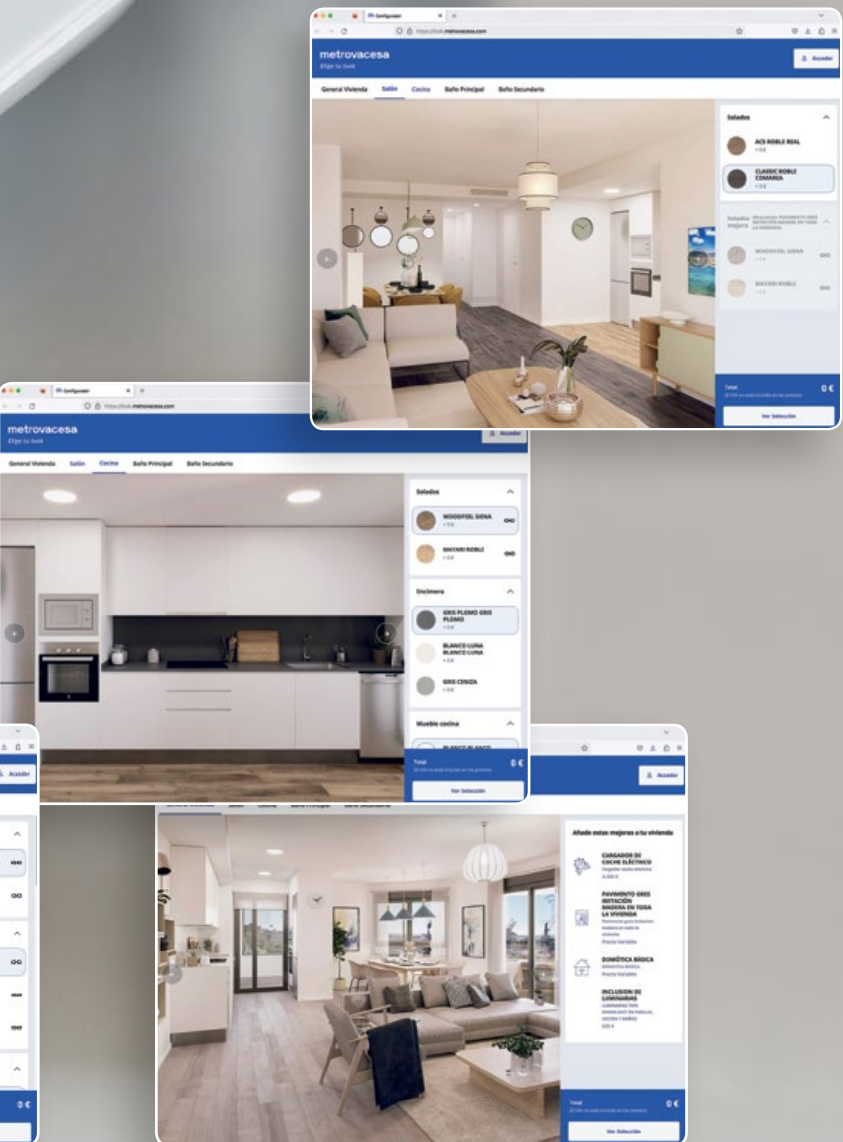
Configurador

https://volt.metrovacesa.com

metrovacesa
Elige tu hood

Acceder

General Vivienda Salón Cocina Baño Principal Baño Secundario

Solados

ACS ROBLE REAL
+0 €

CLASSIC ROBLE COMARCA
+0 €

Solados mejora

WOODFEEL SIENA

MAYARI ROBLE

Total
0 €

Ver Selección

Configurador

https://volt.metrovacesa.com

metrovacesa
Elige tu hood

Acceder

General Vivienda Salón Cocina Baño Principal Baño Secundario

Solados

WOODFEEL SIENA
+0 €

MAYARI ROBLE
+0 €

Encimera

GRIS PLOMO GRIS PLOMO
+0 €

BLANCO LUNA BLANCO LUNA
+0 €

GRIS CENIZA
+0 €

Mueble cocina

Total
0 €

Ver Selección

Acceder

0 €

Acceder

Añade estas mejoras a tu vivienda

CARGADOR DE COCHE ELÉCTRICO

PAVIMENTO GRIS IMITACIÓN MADERA EN TODA LA VIVIENDA

Precio Variable

DOMÓTICA BÁSICA

Precio Variable

INCLUSION DE LUMINARIAS

Total
0 €

Ver Selección